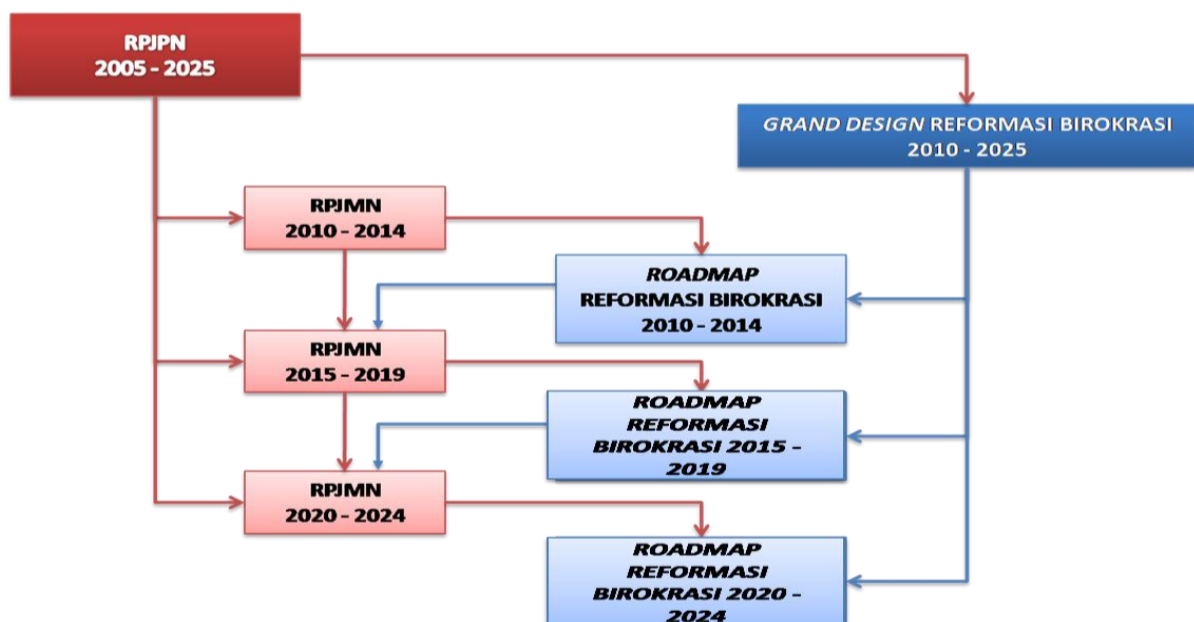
RPJPN
2005 - 2025

GRAND DESIGN REFORMASI BIROKRASI
2010 - 2025

RPJMN
2010 - 2014

ROADMAP
REFORMASI BIROKRASI
2010 - 2014

RPJMN
2015 - 2019

ROADMAP
REFORMASI
BIROKRASI 2015 - 2019

RPJMN
2020 - 2024

ROADMAP
REFORMASI
BIROKRASI 2020 - 2024